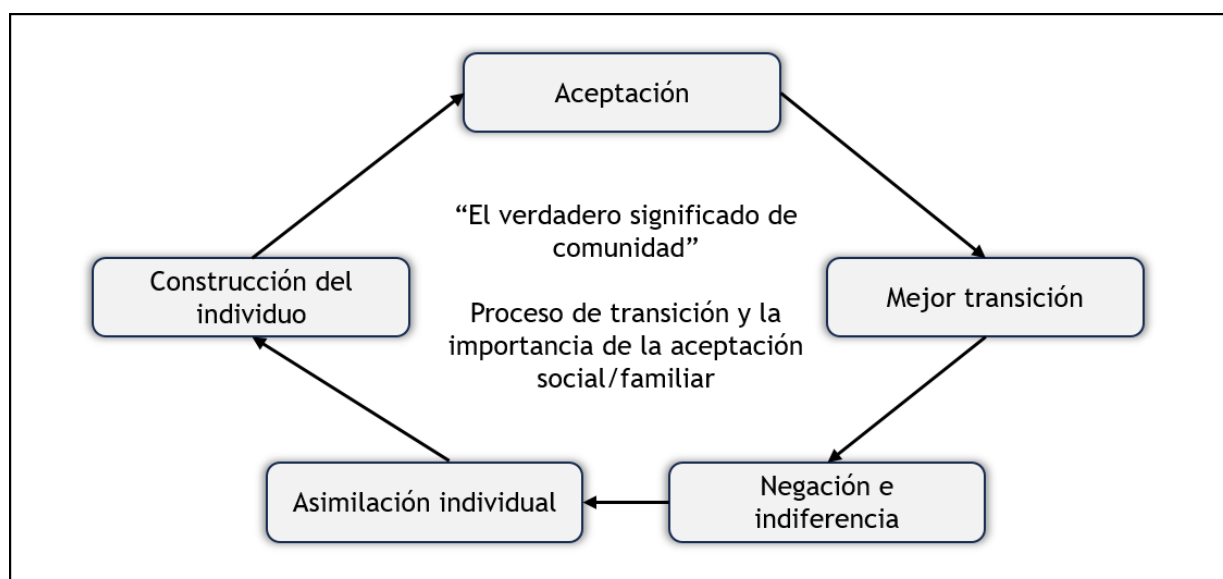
Aceptación

“El verdadero significado de comunidad”

Proceso de transición y la importancia de la aceptación social/familiar

Mejor transición

Negación e indiferencia

Asimilación individual

Construcción del individuo